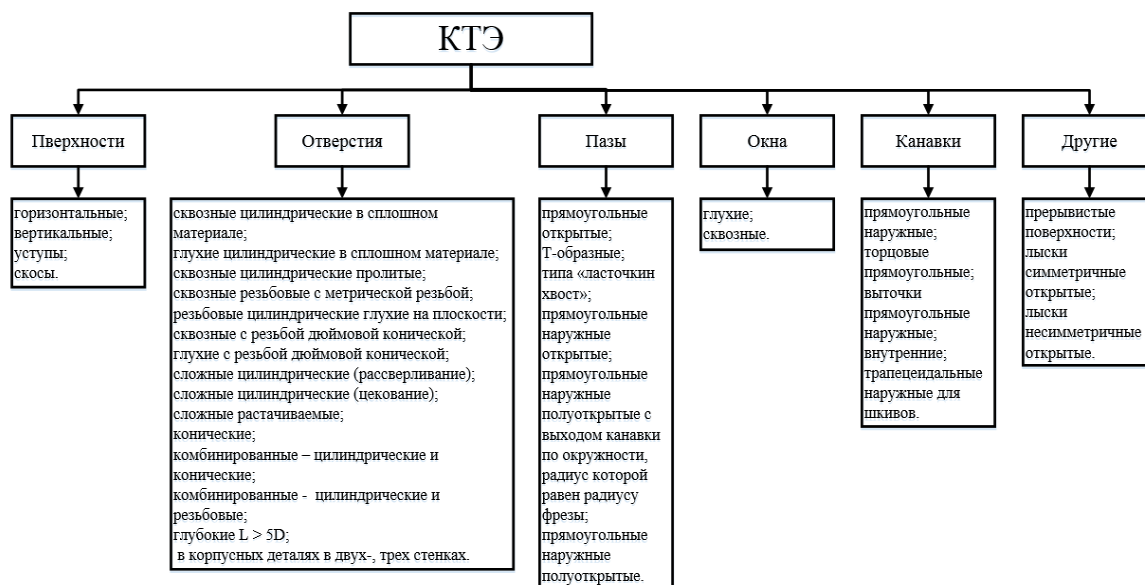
КТЭ

Пверхности

горизонтальные;
вертикальные;
уступы;
скосы.

Отверстия

сквозные цилиндрические в сплошном материале;
глухие цилиндрические в сплошном материале;
сквозные цилиндрические пролитые;
сквозные резьбовые с метрической резьбой;
резьбовые цилиндрические глухие на плоскости;
сквозные с резьбой дюймовой конической;
глухие с резьбой дюймовой конической;
сложные цилиндрические (рассверливание);
сложные цилиндрические (цекование);
сложные растачиваемые;
конические;
комбинированные – цилиндрические и конические;
комбинированные - цилиндрические и резьбовые;
глубокие $L > 5D$;
в корпусных деталях в двух-, трех стенках.

Пазы

прямоугольные открытые;
Т-образные;
типа «ласточкин хвост»;
прямоугольные наружные открытые;
прямоугольные наружные полуоткрытые с выходом канавки по окружности, радиус которой равен радиусу фрезы;
прямоугольные наружные полуоткрытые.

Окна

глухие;
сквозные.

Канавки

прямоугольные наружные;
торцовые прямоугольные;
выточки прямоугольные наружные;
внутренние;
трапецеидальные наружные для шкивов.

Другие

прерывистые поверхности;
лыски симметричные открытые;
лыски несимметричные открытые.